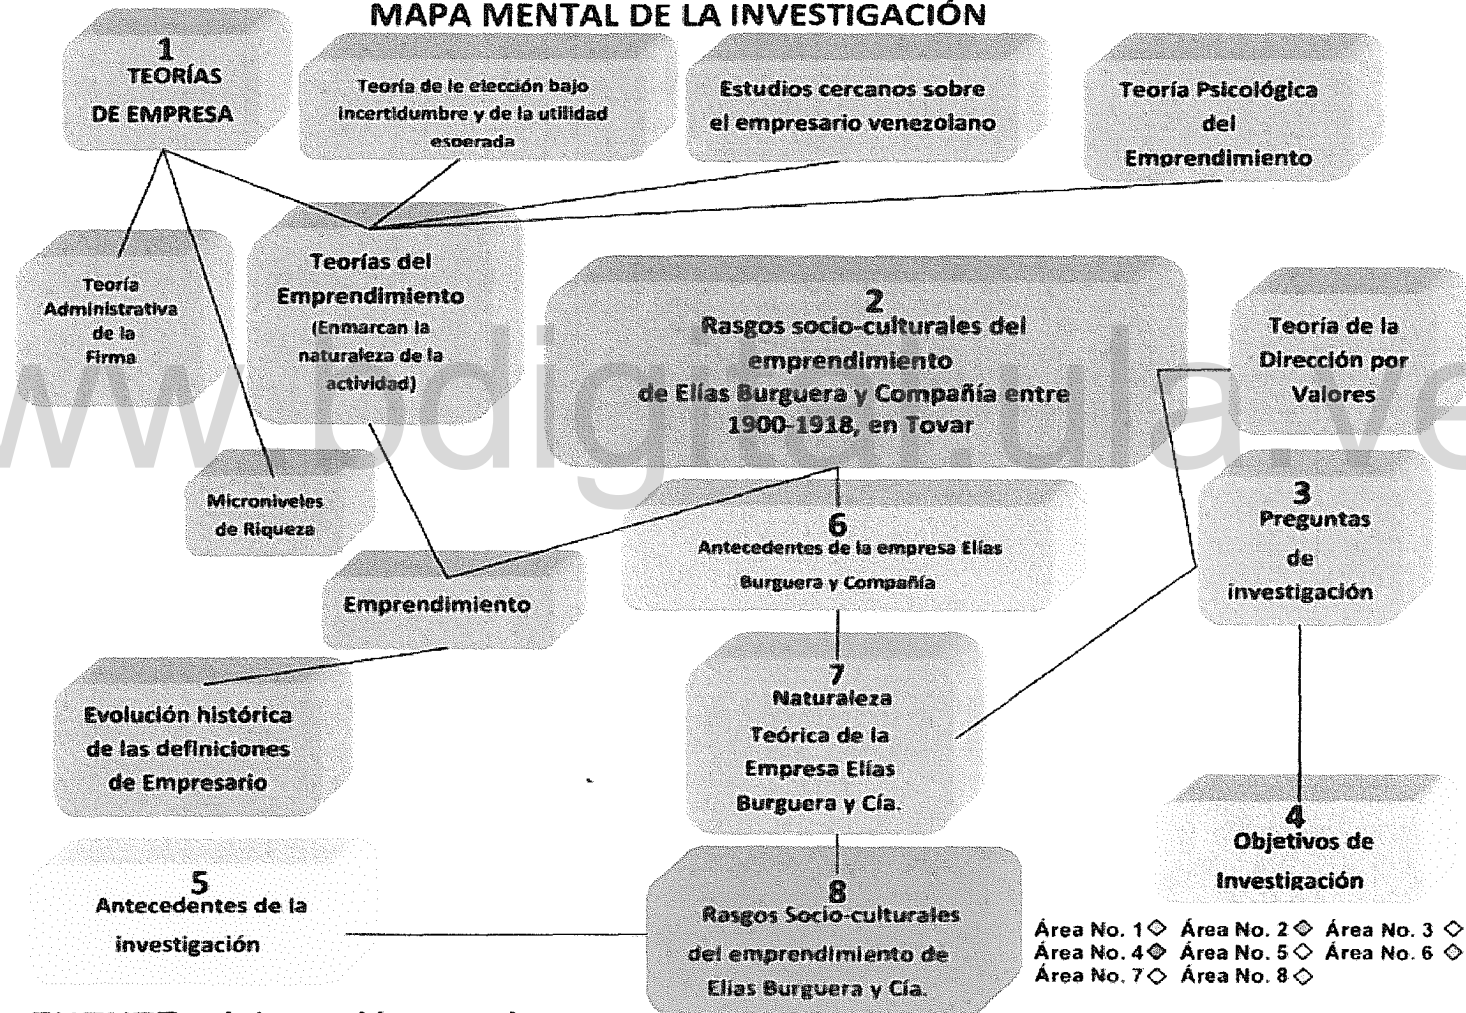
MAPA MENTAL DE LA INVESTIGACIÓN

1
TEORÍAS
DE EMPRESA

Teoría de le elección bajo incertidumbre y de la utilidad esperada

Estudios cercanos sobre el empresario venezolano

Teoría Psicológica del Emprendimiento

Teoría Administrativa de la Firma

Teorías del Emprendimiento (Enmarcan la naturaleza de la actividad)

2
Rasgos socio-culturales del emprendimiento de Elías Burguera y Compañía entre 1900-1918, en Tovar

Teoría de la Dirección por Valores

Microniveles de Riqueza

6
Antecedentes de la empresa Elías Burguera y Compañía

3
Preguntas de investigación

Emprendimiento

Evolución histórica de las definiciones de Empresario

7
Naturaleza Teórica de la Empresa Elías Burguera y Cía.

4
Objetivos de Investigación

5
Antecedentes de la investigación

8
Rasgos Socio-culturales del emprendimiento de Elías Burguera y Cía.

Área No. 1◇ Área No. 2◇ Área No. 3 ◇
Área No. 4◇ Área No. 5◇ Área No. 6 ◇
Área No. 7◇ Área No. 8◇

www.bdigital.ula.ve